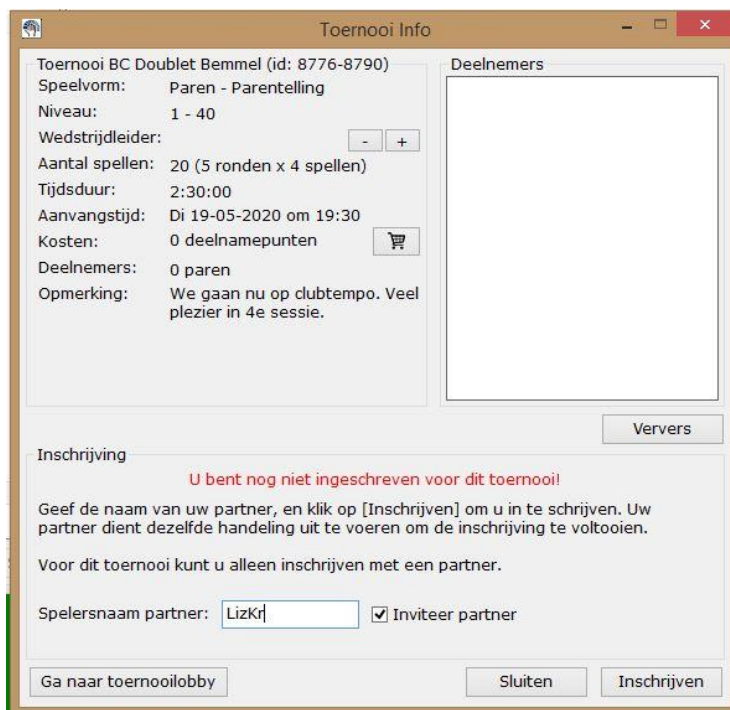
Toernooi Info

Toernooi BC Doublet Bemmel (id: 8776-8790)

Speelvorm: Paren - Parentelling
Niveau: 1 - 40
Wedstrijdleider: - +
Aantal spellen: 20 (5 ronden x 4 spellen)
Tijdsduur: 2:30:00
Aanvangstijd: Di 19-05-2020 om 19:30
Kosten: 0 deelnamepunten
Deelnemers: 0 paren
Opmerking: We gaan nu op clubtempo. Veel plezier in 4e sessie.

Deelnemers

Ververs

Inschrijving

U bent nog niet ingeschreven voor dit toernooi!

Geef de naam van uw partner, en klik op [Inschrijven] om u in te schrijven. Uw partner dient dezelfde handeling uit te voeren om de inschrijving te voltooien.

Voor dit toernooi kunt u alleen inschrijven met een partner.

Spelersnaam partner: LizKr Inviteer partner

Ga naar toernooilobby Sluiten Inschrijven